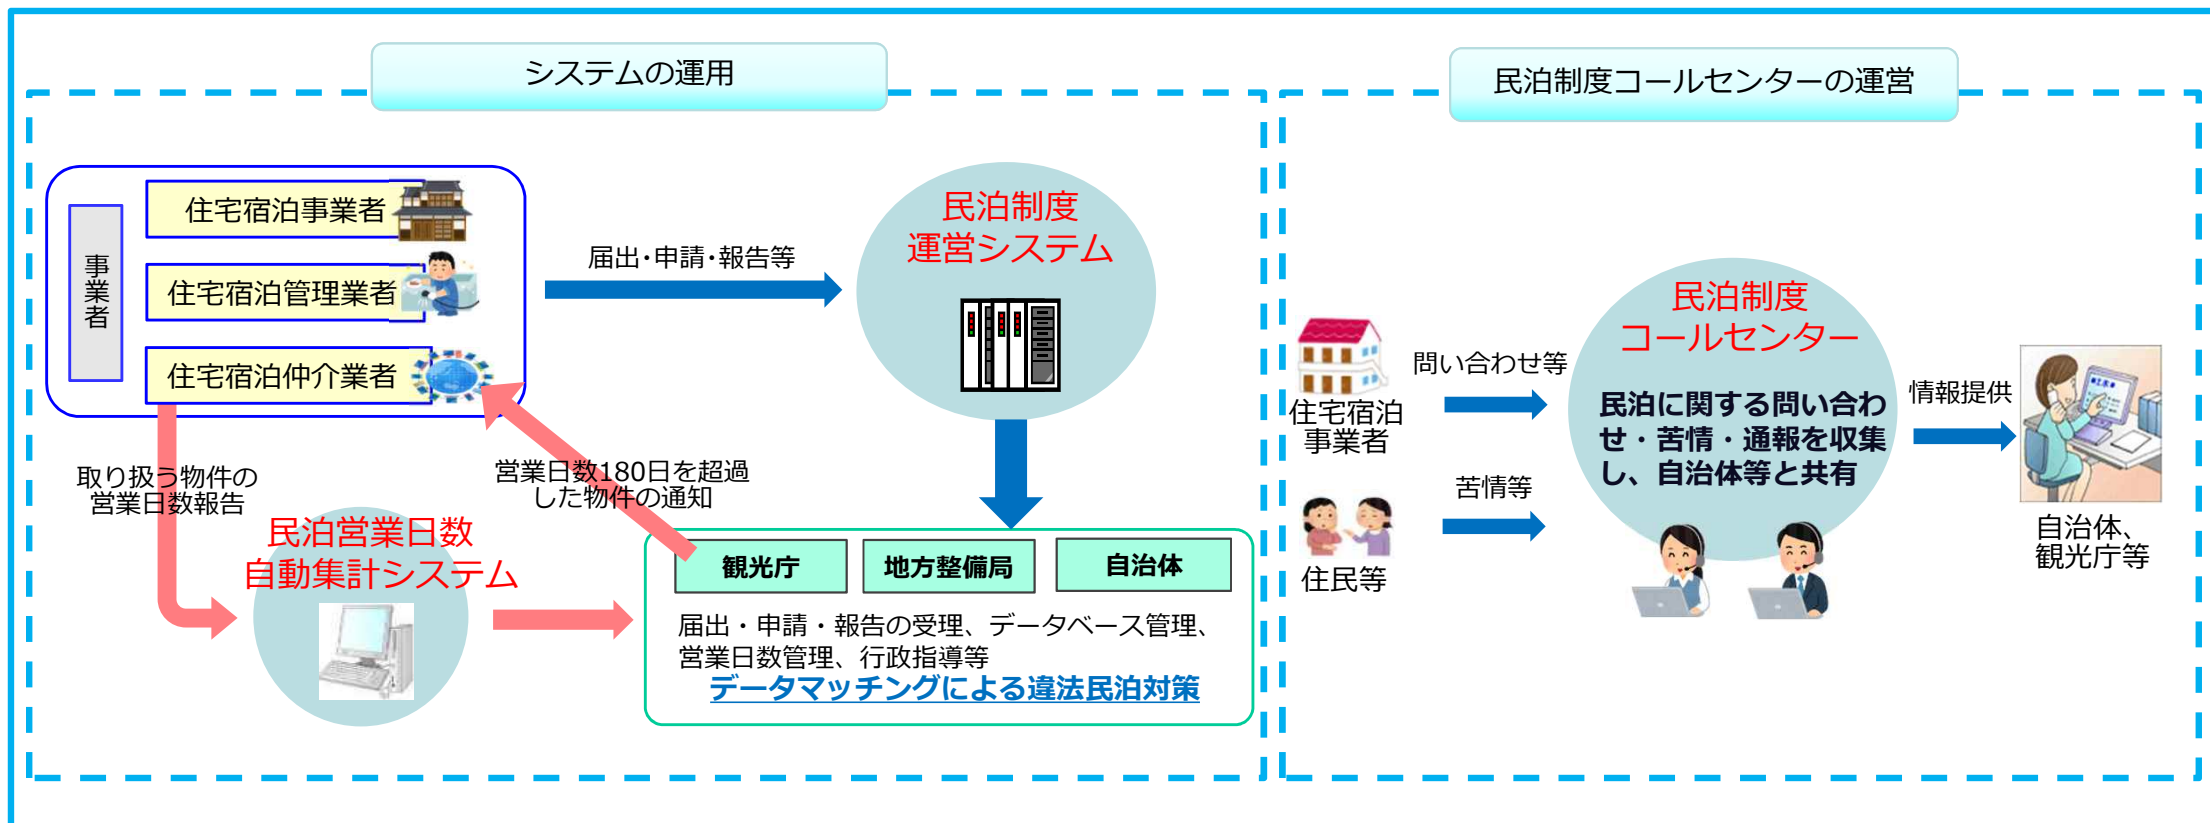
システムの運用

事業者

住宅宿泊事業者

住宅宿泊管理業者

住宅宿泊仲介業者

届出・申請・報告等

民泊制度
運営システム

取り扱う物件の
営業日数報告

営業日数180日を超過
した物件の通知

民泊営業日数
自動集計システム

観光庁

地方整備局

自治体

届出・申請・報告の受理、データベース管理、
営業日数管理、行政指導等
データマッチングによる違法民泊対策

民泊制度コールセンターの運営

住宅宿泊
事業者

問い合わせ等

苦情等

住民等

民泊制度
コールセンター

民泊に関する問い合わせ・苦情・通報を収集し、自治体等と共有

情報提供

自治体、
観光庁等